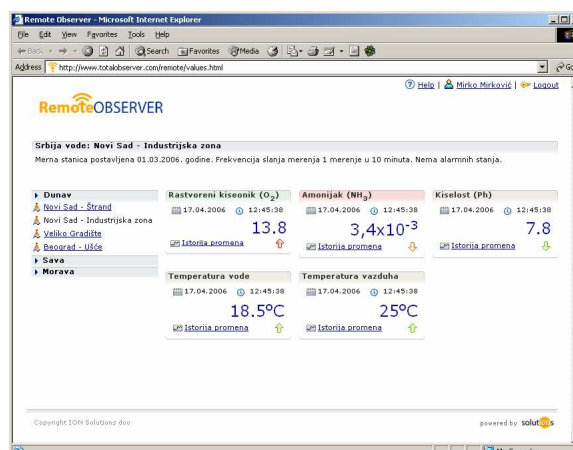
Remote Observer - Microsoft Internet Explorer

File Edit View Favorites Tools Help

Back Search Favorites Media

Address http://www.totalobserver.com/remote/values.html

Help | Mirko Mirković | Logout

RemoteOBSERVER

Srbija vode: Novi Sad - Industrijska zona

Merna stanica postavljena 01.03.2006. godine. Frekvencija slanja merenja 1 merenje u 10 minuta. Nema alarmnih stanja.

Dunav

Novi Sad - Štrand

Novi Sad - Industrijska zona

Veliko Gradište

Beograd - Ušće

Sava

Morava

Rastvoreni kiseonik ($O_2$)

17.04.2006 12:45:38

13.8

Istorija promena

Amonijak ($NH_3$)

17.04.2006 12:45:38

$3,4x10^{-3}$

Istorija promena

Kiselost (Ph)

17.04.2006 12:45:38

7.8

Istorija promena

Temperatura vode

17.04.2006 12:45:38

18.5°C

Istorija promena

Temperatura vazduha

17.04.2006 12:45:38

25°C

Istorija promena

Copyright ION Solutions doo

powered by solutions